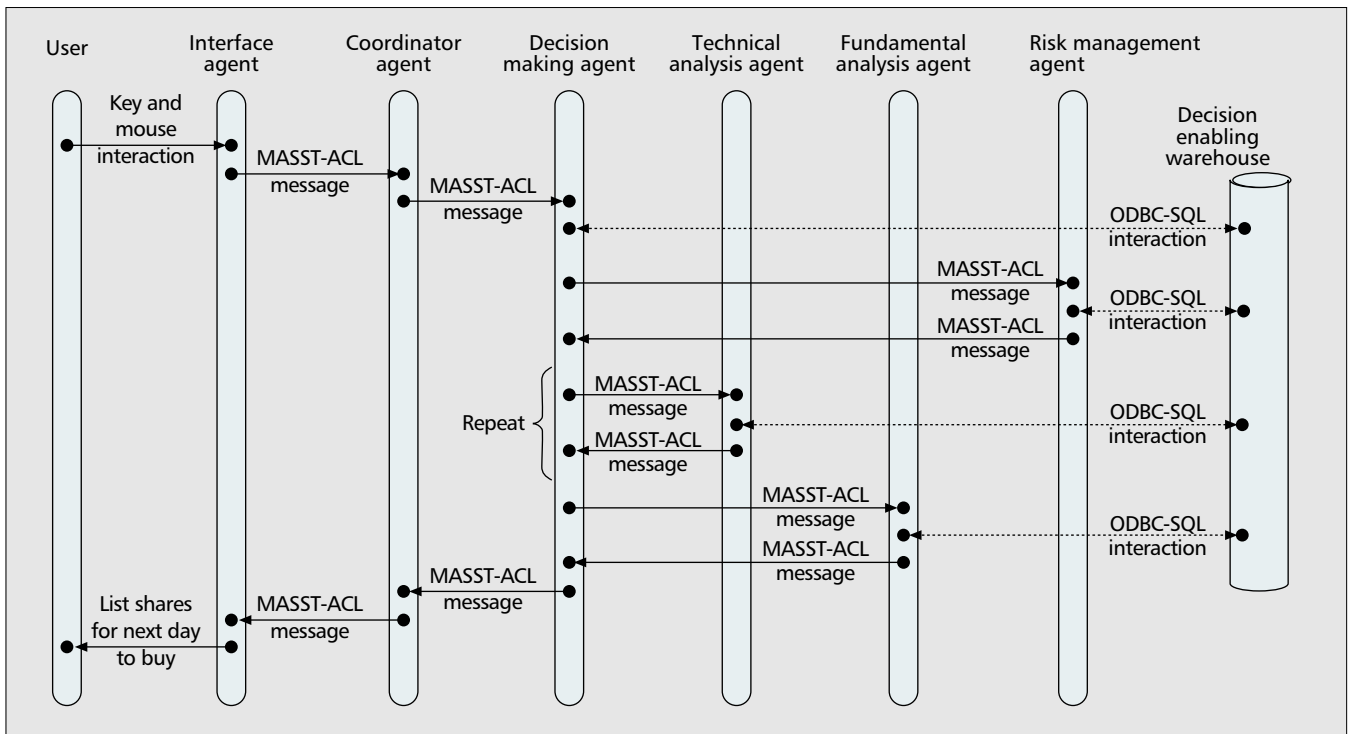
User

Interface agent

Coordinator agent

Decision making agent

Technical analysis agent

Fundamental analysis agent

Risk management agent

Decision enabling warehouse

Key and mouse interaction

MASST-ACL message

MASST-ACL message

ODBC-SQL interaction

MASST-ACL message

ODBC-SQL interaction

MASST-ACL message

Repeat

MASST-ACL message

ODBC-SQL interaction

MASST-ACL message

MASST-ACL message

ODBC-SQL interaction

MASST-ACL message

MASST-ACL message

MASST-ACL message

List shares for next day to buy